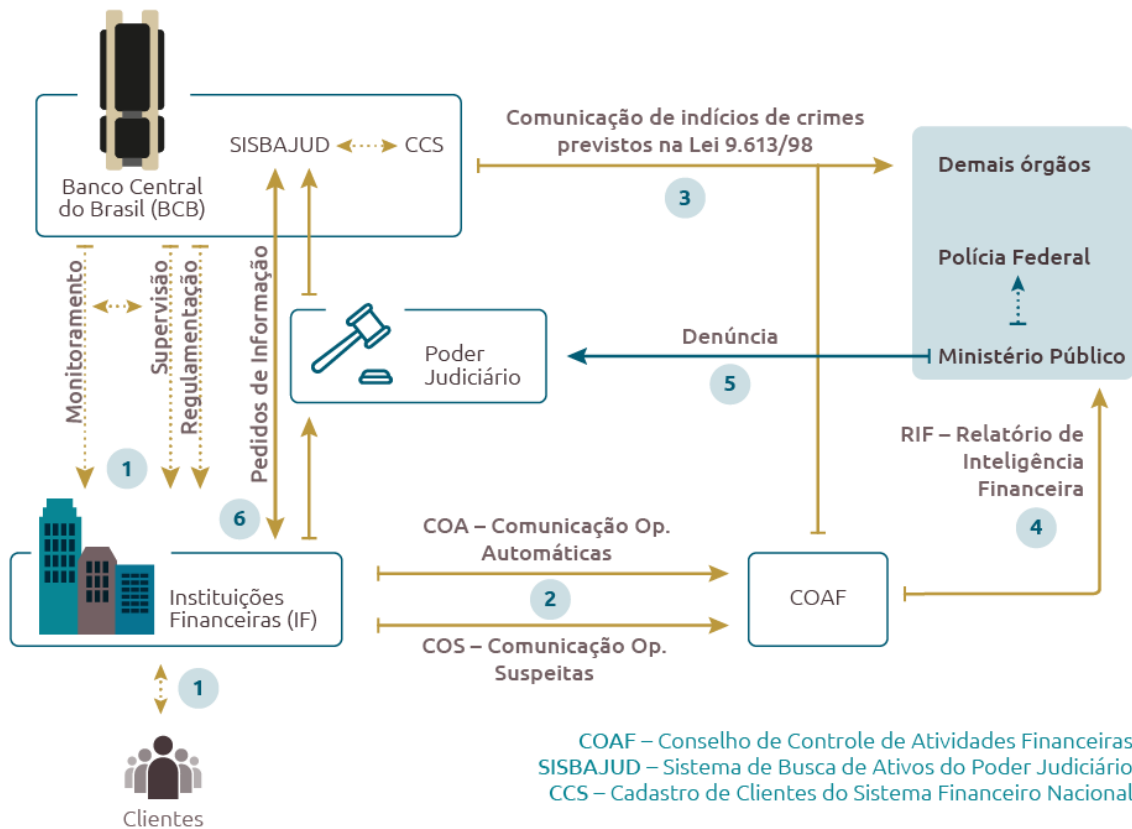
Banco Central do Brasil (BCB)

SISBAJUD CCS

Comunicação de indícios de crimes previstos na Lei 9.613/98

3

Demais órgãos

Polícia Federal

Monitoramento

Supervisão

Regulamentação

Pedidos de Informação

Poder Judiciário

Denúncia

5

Ministério Público

1

RIF – Relatório de Inteligência Financeira

4

6

COA – Comunicação Op. Automáticas

Instituições Financeiras (IF)

2

COAF

COS – Comunicação Op. Suspeitas

1

Clientes

COAF – Conselho de Controle de Atividades Financeiras
SISBAJUD – Sistema de Busca de Ativos do Poder Judiciário
CCS – Cadastro de Clientes do Sistema Financeiro Nacional